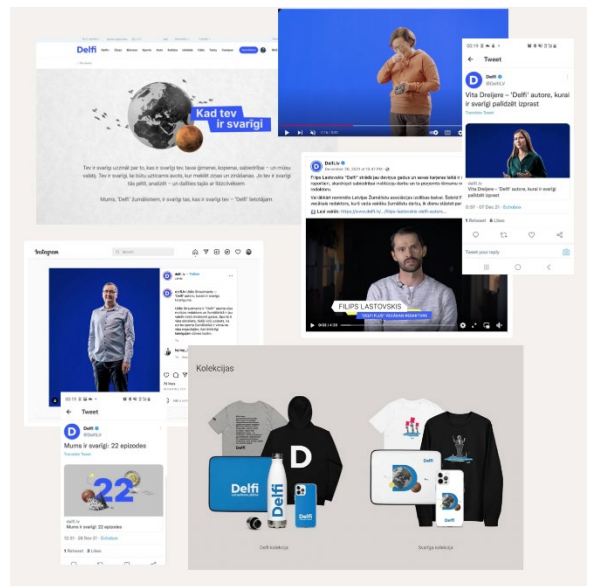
Delfi

Kad tev ir svarīgi

Mums, 'Delfi' žurnālistiem, ir svarīgi tas, kas ir svarīgi tev – 'Delfi' lietotājam

Tweet

Delfi
@DelfiLV

Vita Dreijere – 'Delfi' autore, kurai ir svarīgi palīdzēt izprast

Vita Dreijere – 'Delfi' autore, kurai ir svarīgi palīdzēt izprast

Delfi.lv

Filips Lastovskis 'Delfi' strādā jau deviņus gadus un savas karjeras laikā ir

FILIPS LASTOVSKIS

Instagram

Tweet

Delfi
@DelfiLV

Mums ir svarīgi: 22 epizodes

Translate Tweet

22

delfi.lv
Mums ir svarīgi: 22 epizodes

Kolekcijas

Delfi

D

Delfi

Delfi kolekcija

Svarīgā kolekcija